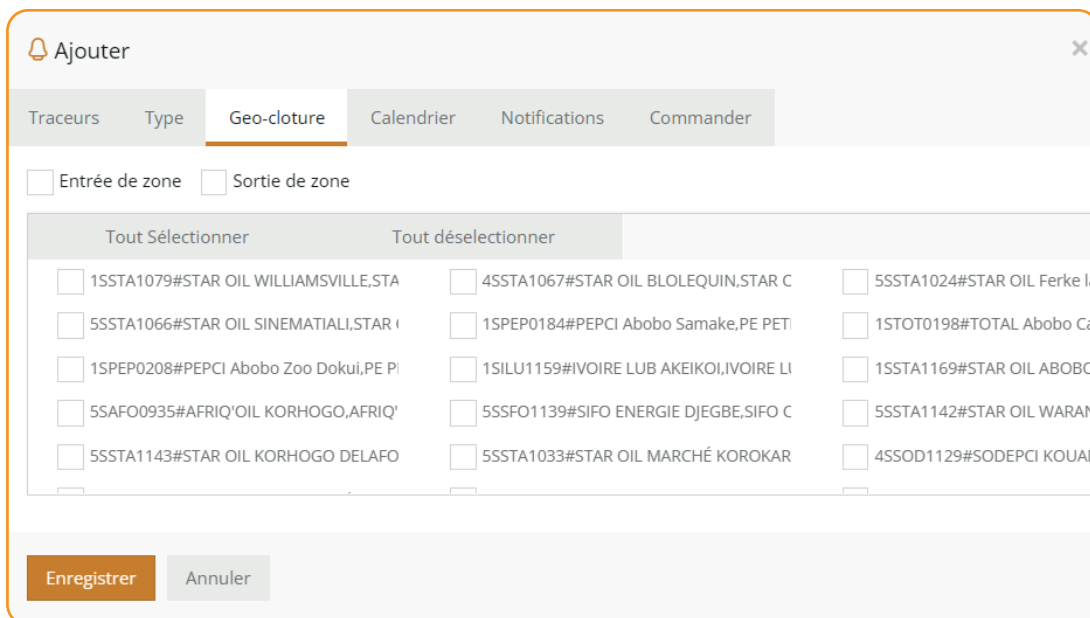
Ajouter

×

Traceurs Type Geo-cloture Calendrier Notifications Commander

Entrée de zone Sortie de zone

Tout Sélectionner Tout déselectionner

1SSTA1079#STAR OIL WILLIAMSVILLE,STA
4SSTA1067#STAR OIL BLOLEQUIN,STAR C
5SSTA1024#STAR OIL Ferke l
5SSTA1066#STAR OIL SINEMATIALI,STAR
1SPEP0184#PEPCI Abobo Samake,PE PET
1STOT0198#TOTAL Abobo Ca
1SPEP0208#PEPCI Abobo Zoo Dokui,PE P
1SILU1159#IVOIRE LUB AKEIKOI,IVOIRE LU
1SSTA1169#STAR OIL ABOBO
5SAFO0935#AFRIQ'OIL KORHOGO,AFRIQ'
5SSFO1139#SIFO ENERGIE DJEGBE,SIFO C
5SSTA1142#STAR OIL WARAN
5SSTA1143#STAR OIL KORHOGO DELAFO
5SSTA1033#STAR OIL MARCHÉ KOROKAR
4SSOD1129#SODEPCI KOUA

Enregistrer Annuler